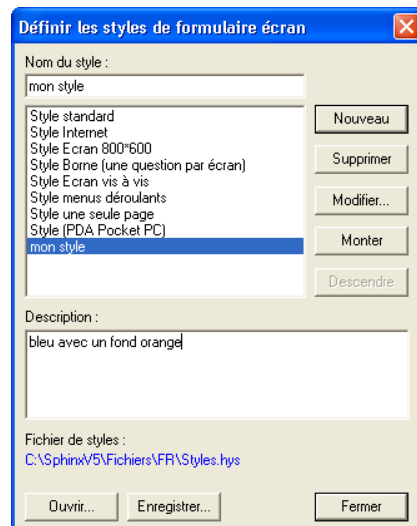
Définir les styles de formulaire écran

Nom du style :

mon style

Style standard
Style Internet
Style Ecran 800*600
Style Borne (une question par écran)
Style Ecran vis à vis
Style menus déroulants
Style une seule page
Style (PDA Pocket PC)
mon style

Nouveau

Supprimer

Modifier...

Monter

Descendre

Description :

bleu avec un fond orange

Fichier de styles :

C:\SphinxV5\Fichiers\FR\Styles.hys

Ouvrir...

Enregistrer...

Fermer